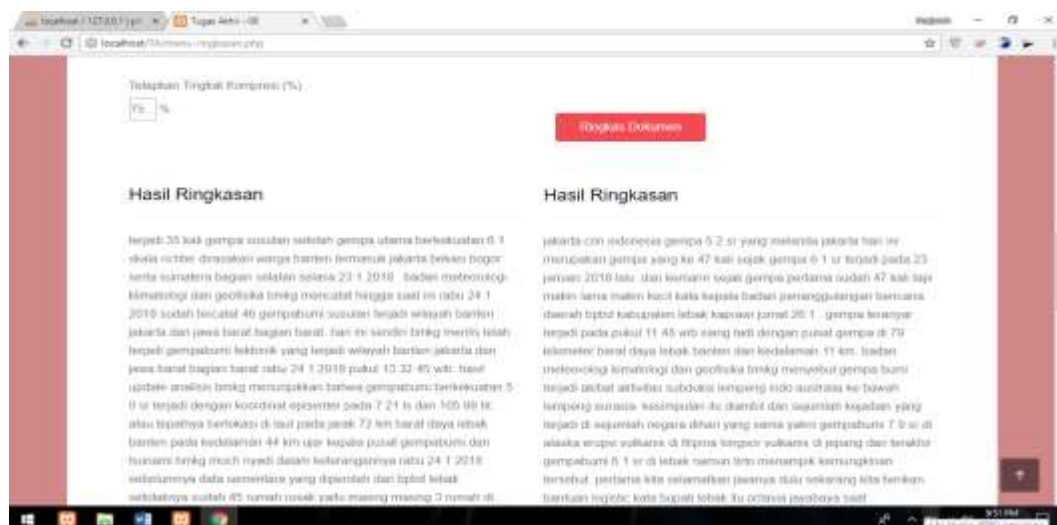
localhost / 127.0.0.1 / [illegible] × Tugas Akhir - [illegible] ×

localhost/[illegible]/ringkasan.php

Tetapkan Tingkat Kompresi (%)

75 %

Ringkas Dokumen

Hasil Ringkasan

terjadi 35 kali gempa susulan setelah gempa utama berkekuatan 6.1 skala richter dirasakan warga banten termasuk jakarta bekasi bogor serta sumatera bagian selatan selasa 23 1 2018 . badan meteorologi klimatologi dan geofisika bmkg mencatat hingga saat ini rabu 24 1 2018 sudah tercatat 46 gempabumi susulan terjadi wilayah banten jakarta dan jawa barat bagian barat. hari ini sendiri bmkg merilis telah terjadi gempabumi tektonik yang terjadi wilayah banten jakarta dan jawa barat bagian barat rabu 24 1 2018 pukul 13 32 45 wib. hasil update analisis bmkg menunjukkan bahwa gempabumi berkekuatan 5 0 sr terjadi dengan koordinat episenter pada 7 21 ls dan 105 99 bt atau tepatnya berlokasi di laut pada jarak 72 km barat daya lebak banten pada kedalaman 44 km ujar kepala pusat gempabumi dan tsunami bmkg moch riyadi dalam keterangannya rabu 24 1 2018 sebelumnya data sementara yang diperoleh dari bpbd lebak sebelumnya sudah 45 rumah rusak yaitu masing masing 3 rumah di

Hasil Ringkasan

jakarta cnn indonesia gempa 5 2 sr yang melanda jakarta hari ini merupakan gempa yang ke 47 kali sejak gempa 6 1 sr terjadi pada 23 januari 2018 lalu. dari kemarin sejak gempa pertama sudah 47 kali tapi makin lama makin kecil kata kepala badan penanggulangan bencana daerah bpbd kabupaten lebak kaprawi jumat 26 1 . gempa terakhir terjadi pada pukul 11 45 wib siang tadi dengan pusat gempa di 79 kilometer barat daya lebak banten dan kedalaman 11 km. badan meteorologi klimatologi dan geofisika bmkg menyebut gempa bumi terjadi akibat aktivitas subduksi lempeng indo australia ke bawah lempeng eurasia. kesimpulan itu diambil dari sejumlah kejadian yang terjadi di sejumlah negara dihari yang sama yakni gempabumi 7 0 sr di alaska erupsi vulkanis di filipina longsor vulkanis di jepang dan terakhir gempabumi 6 1 sr di lebak namun tim menampik kemungkinan tersebut. pertama kita selamatkan jiwanya dulu sekarang kita berikan bantuan logistik kata bupati lebak itu octavia jayabaya saat

9:51 PM